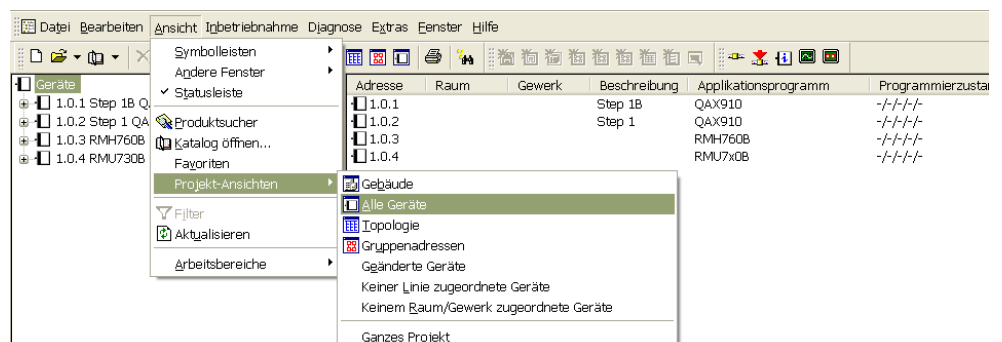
Datei Bearbeiten Ansicht Inbetriebnahme Diagnose Extras Fenster Hilfe

Geräte
1.0.1 Step 1B Q
1.0.2 Step 1 QA
1.0.3 RMH760B
1.0.4 RMU730B

Symbolleisten
Andere Fenster
✓ Statusleiste
Produktsucher
Katalog öffnen...
Favoriten
Projekt-Ansichten
Filter
Aktualisieren
Arbeitsbereiche

Gebäude
Alle Geräte
Topologie
Gruppenadressen
Geänderte Geräte
Keiner Linie zugeordnete Geräte
Keinem Raum/Gewerk zugeordnete Geräte
Ganzes Projekt

| Adresse | Raum | Gewerk | Beschreibung | Applikationsprogramm | Programmierzusta |
|---|---|---|---|---|---|
| 1.0.1 | | | Step 1B | QAX910 | -/-/-/- |
| 1.0.2 | | | Step 1 | QAX910 | -/-/-/- |
| 1.0.3 | | | | RMH760B | -/-/-/- |
| 1.0.4 | | | | RMU7x0B | -/-/-/- |